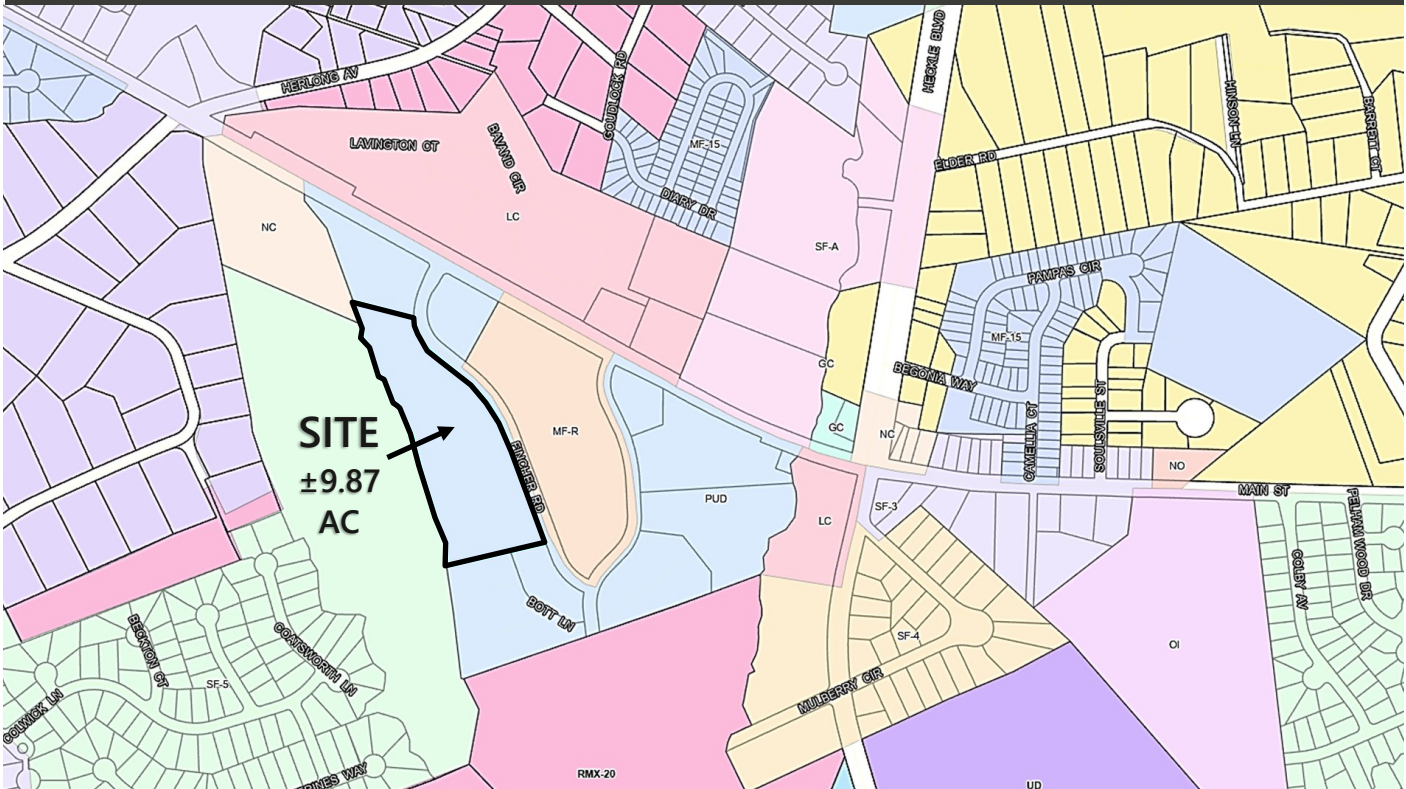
HERLONG AV
LAVINGTON CT
BAVAND CIR
GOUDLOCK RD
MF-15
DIARY DR
HECKLE BLVD
ELDER RD
HINSON LN
BARRETT CT
NC
LC
SF-A
PAMPAS CIR
MF-15
GC
BEGONIA WAY
CAMELLIA CT
SOULSVILLE ST
GC
NC
NO
MAIN ST
PELHAM WOOD DR
COLBY AV
SITE
±9.87
AC
MF-R
FINCHER RD
PUD
LC
SF-3
BOTT LN
SF-4
OI
BECKTON CT
COTSWORTH LN
SF-5
COLWICK LN
MULBERRY CIR
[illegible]NES WAY
RMX-20
UD